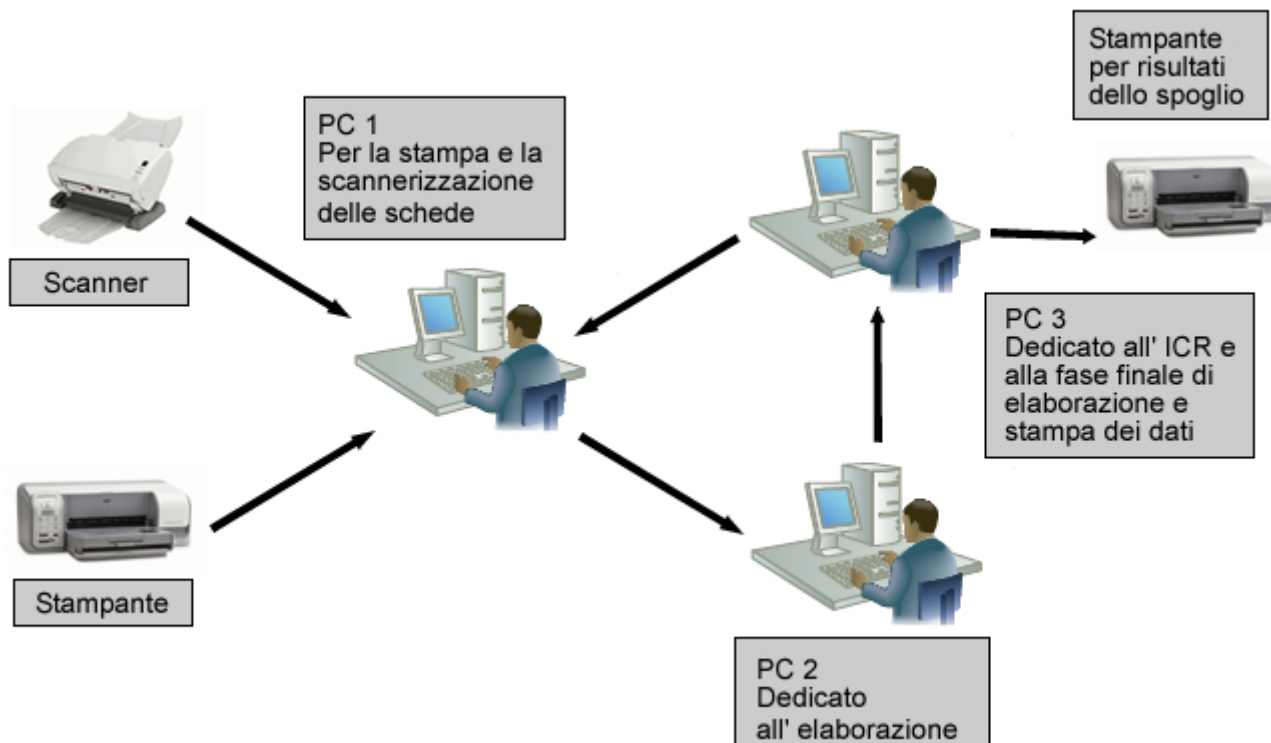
Stampante per risultati dello spoglio

PC 1
Per la stampa e la scannerizzazione delle schede

Scanner

PC 3
Dedicato all' ICR e alla fase finale di elaborazione e stampa dei dati

Stampante

PC 2
Dedicato all' elaborazione